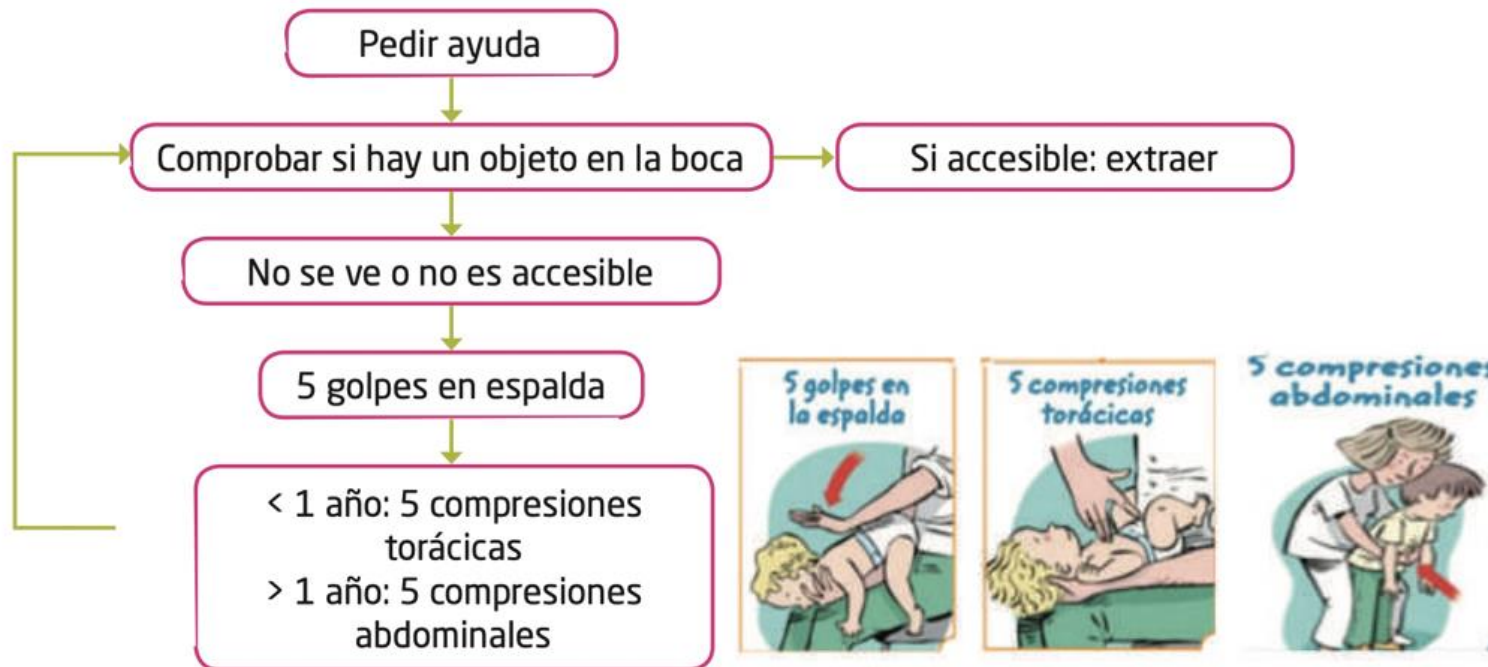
Pedir ayuda

Comprobar si hay un objeto en la boca

Si accesible: extraer

No se ve o no es accesible

5 golpes en espalda

< 1 año: 5 compresiones torácicas
> 1 año: 5 compresiones abdominales

5 golpes en la espalda

5 compresiones torácicas

5 compresiones abdominales